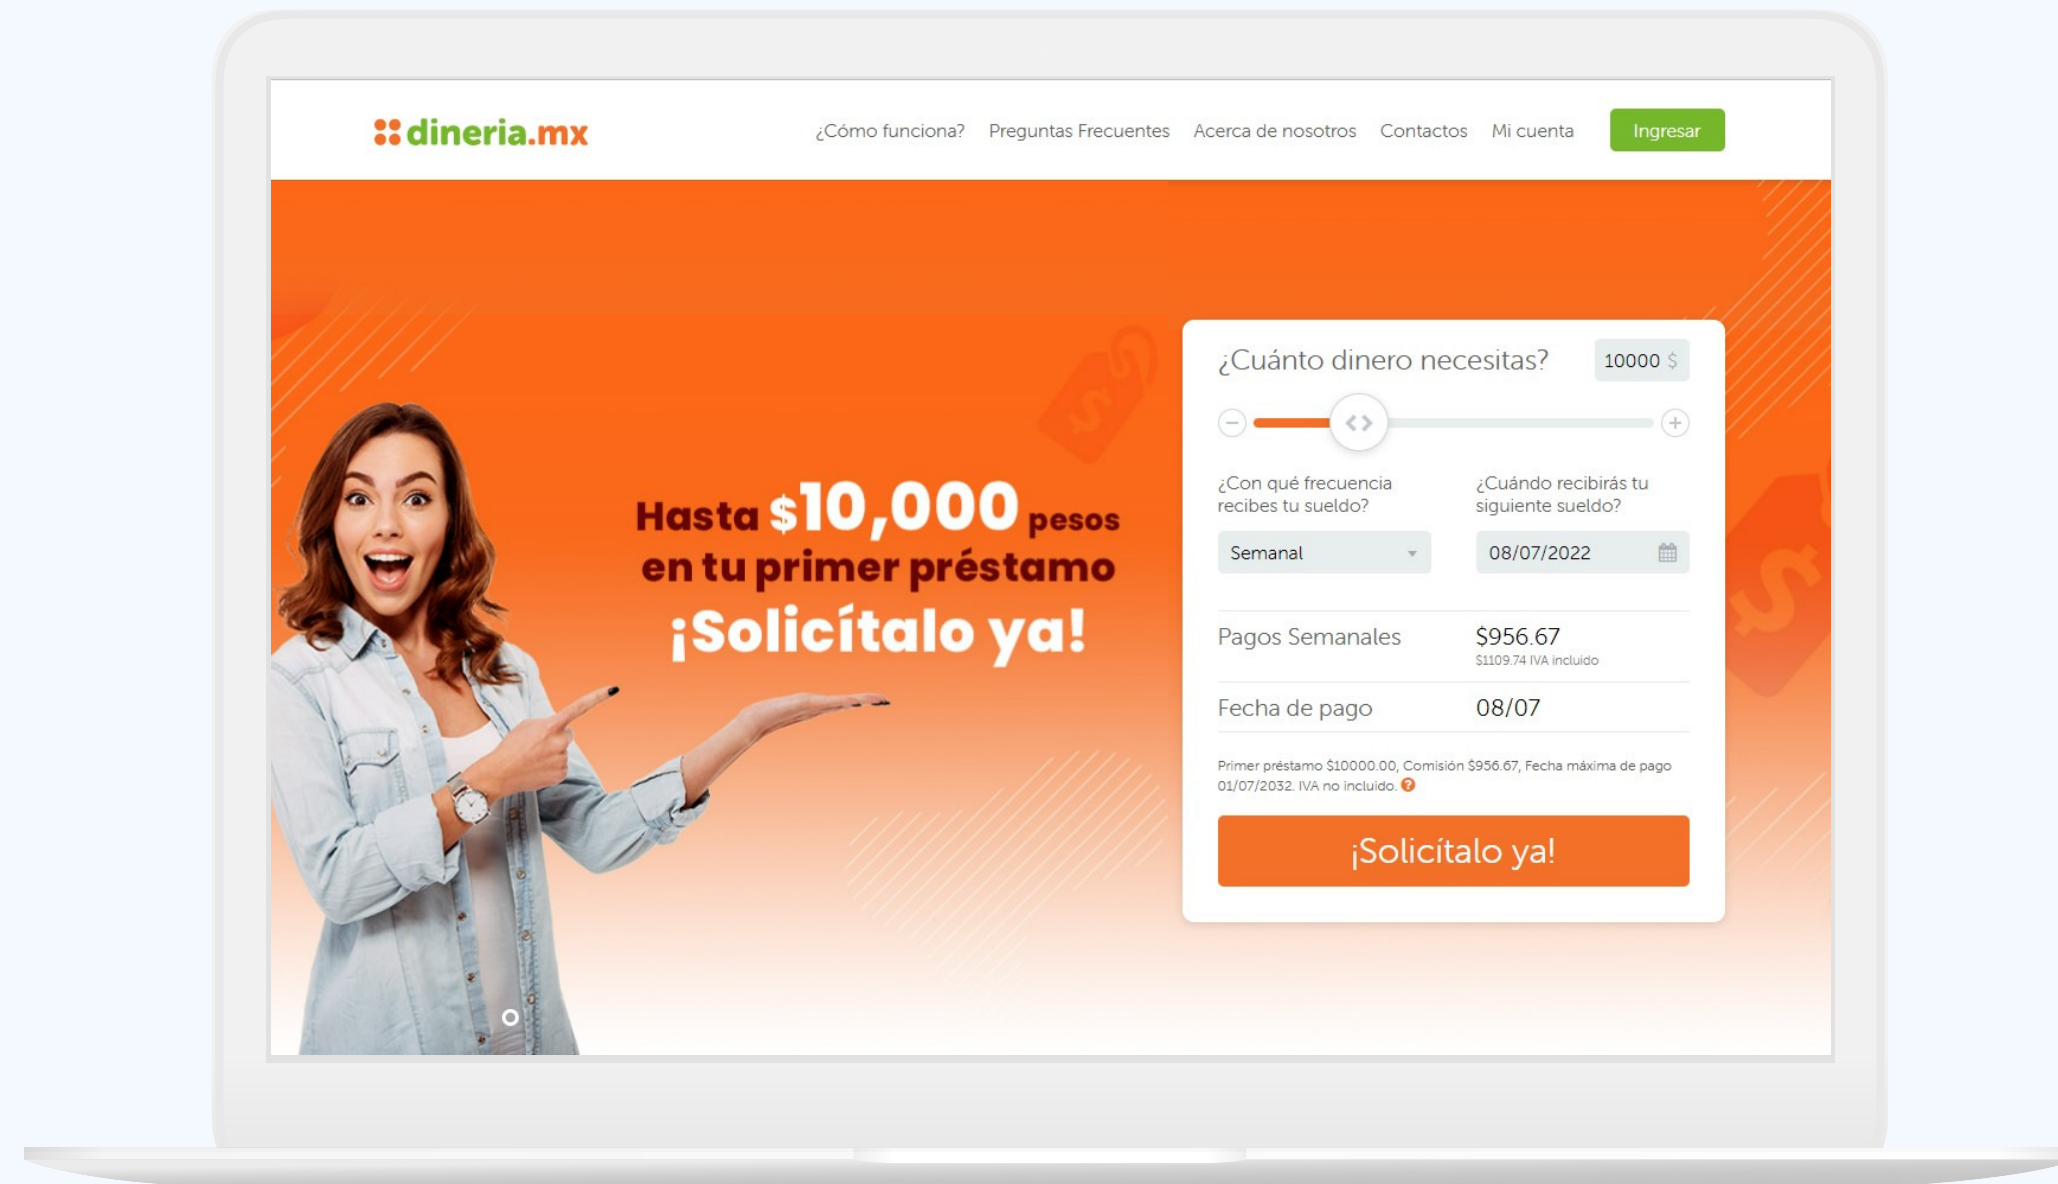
dineria.mx

¿Cómo funciona? Preguntas Frecuentes Acerca de nosotros Contactos Mi cuenta Ingresar

Hasta $10,000 pesos en tu primer préstamo ¡Solicítalo ya!

¿Cuánto dinero necesitas? 10000 $

¿Con qué frecuencia recibes tu sueldo?

¿Cuándo recibirás tu siguiente sueldo?

Semanal

08/07/2022

Pagos Semanales $956.67
$1109.74 IVA incluido

Fecha de pago 08/07

Primer préstamo $10000.00, Comisión $956.67, Fecha máxima de pago 01/07/2032. IVA no incluido.

¡Solicítalo ya!